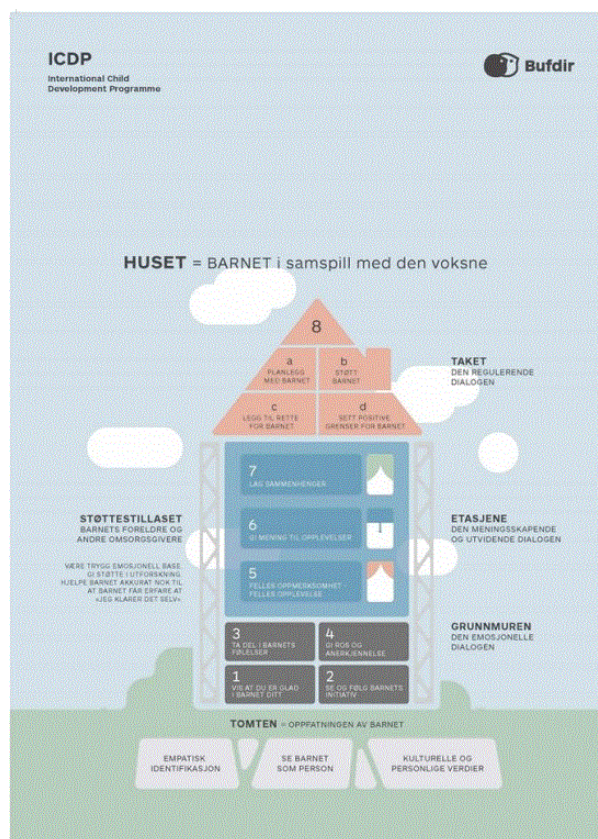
ICDP
International Child Development Programme

Bufdir

HUSET = BARNET i samspill med den voksne

8

a
PLANLEGG MED BARNET

b
STØTT BARNET

c
LEGG TIL RETTE FOR BARNET

d
SETT POSITIVE GRENSER FOR BARNET

TAKET
DEN REGULERENDE DIALOGEN

7
LAG SAMMENHENGER

6
GI MENING TIL OPPLEVELSER

5
FELLES OPPMERKSOMHET - FELLES OPPLEVELSE

ETASJENE
DEN MENINGSSKAPENDE OG UTVIDENDE DIALOGEN

STØTTESTILLASET
BARNETS FORELDRE OG ANDRE OMSORGSGIVERE

VÆRE TRYGG EMOSJONELL BASE, GI STØTTE I UTFORSKNING. HJELPE BARNET AKKURAT NOK TIL AT BARNET FÅR ERFARE AT «JEG KLARER DET SELV»

3
TA DEL I BARNETS FØLELSER

4
GI ROS OG ANERKJENNELSE

1
VIS AT DU ER GLAD I BARNET DITT

2
SE OG FØLG BARNETS INITIATIV

GRUNNMUREN
DEN EMOSJONELLE DIALOGEN

TOMTEN = OPPFATNINGEN AV BARNET

EMPATISK IDENTIFIKASJON

SE BARNET SOM PERSON

KULTURELLE OG PERSONLIGE VERDIER